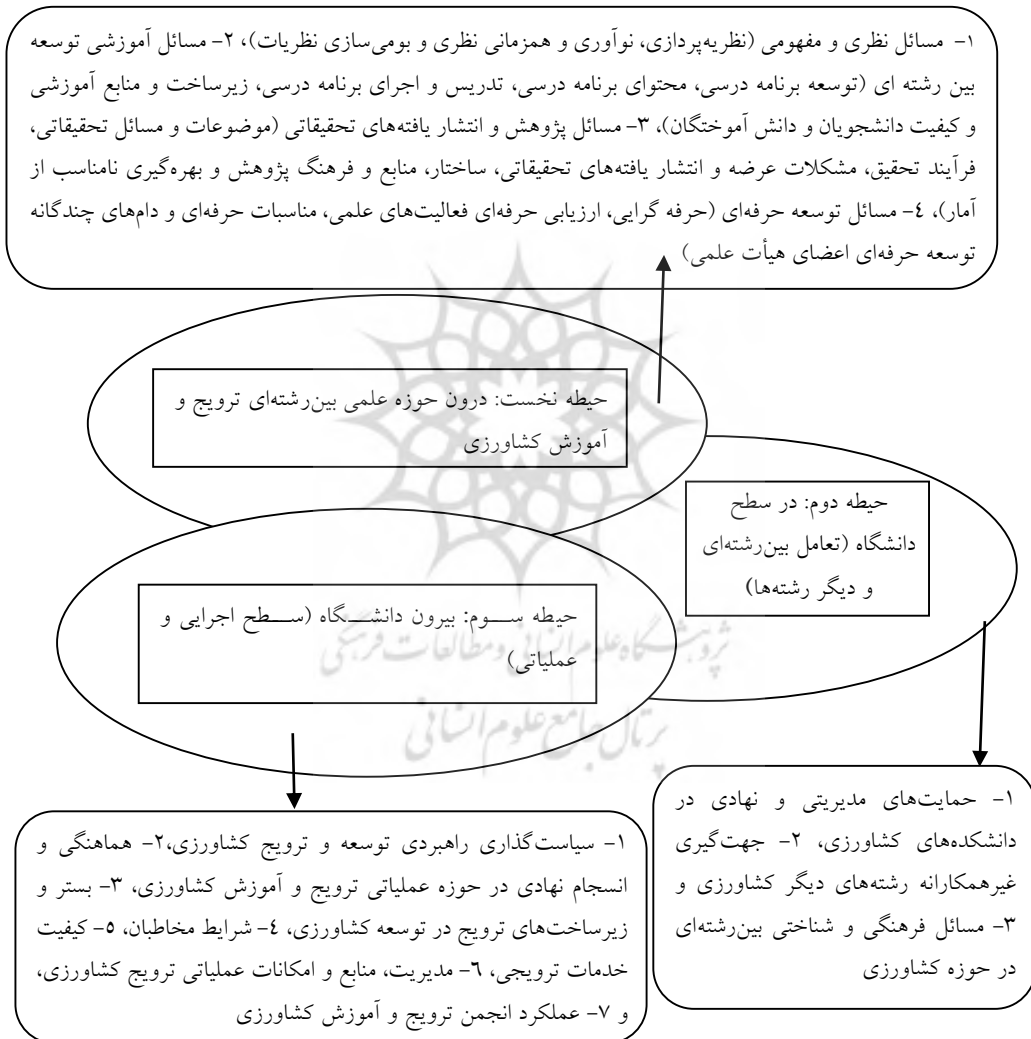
۱- مسائل نظری و مفهومی (نظریه‌پردازی، نوآوری و همزمانی نظری و بومی‌سازی نظریات)، ۲- مسائل آموزشی توسعه بین رشته ای (توسعه برنامه درسی، محتوای برنامه درسی، تدریس و اجرای برنامه درسی، زیرساخت و منابع آموزشی و کیفیت دانشجویان و دانش آموختگان)، ۳- مسائل پژوهش و انتشار یافته‌های تحقیقاتی (موضوعات و مسائل تحقیقاتی، فرآیند تحقیق، مشکلات عرضه و انتشار یافته‌های تحقیقاتی، ساختار، منابع و فرهنگ پژوهش و بهره‌گیری نامناسب از آمار)، ٤- مسائل توسعه حرفه‌ای (حرفه گرایی، ارزیابی حرفه‌ای فعالیت‌های علمی، مناسبات حرفه‌ای و دام‌های چندگانه توسعه حرفه‌ای اعضای هیأت علمی)

حیطه نخست: درون حوزه علمی بین‌رشته‌ای ترویج و آموزش کشاورزی

حیطه دوم: در سطح دانشگاه (تعامل بین‌رشته‌ای و دیگر رشته‌ها)

حیطه سوم: بیرون دانشگاه (سطح اجرایی و عملیاتی)

پژوهشگاه علوم انسانی و مطالعات فرهنگی
پرتال جامع علوم انسانی

۱- سیاست‌گذاری راهبردی توسعه و ترویج کشاورزی،۲- هماهنگی و انسجام نهادی در حوزه عملیاتی ترویج و آموزش کشاورزی، ۳- بستر و زیرساخت‌های ترویج در توسعه کشاورزی، ٤- شرایط مخاطبان، ٥- کیفیت خدمات ترویجی، ٦- مدیریت، منابع و امکانات عملیاتی ترویج کشاورزی، و ۷- عملکرد انجمن ترویج و آموزش کشاورزی

۱- حمایت‌های مدیریتی و نهادی در دانشکده‌های کشاورزی، ۲- جهت‌گیری غیرهمکارانه رشته‌های دیگر کشاورزی و ۳- مسائل فرهنگی و شناختی بین‌رشته‌ای در حوزه کشاورزی